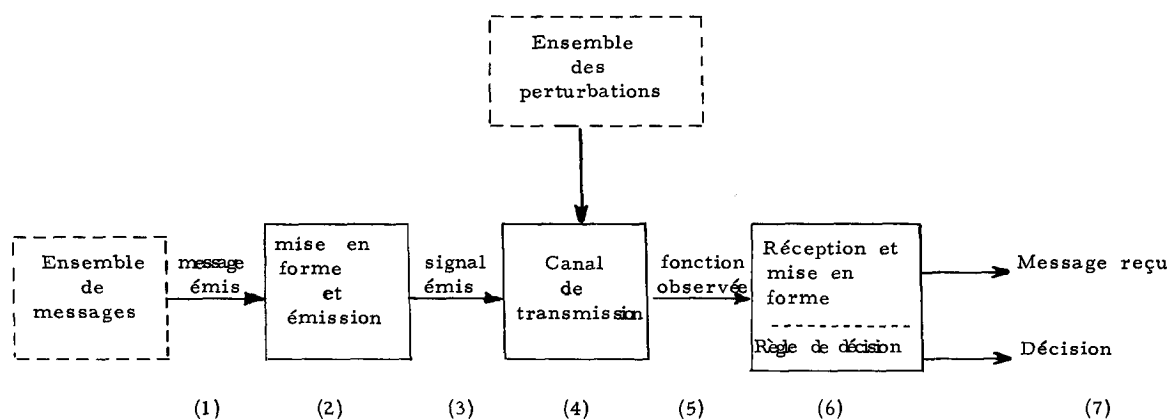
Ensemble des perturbations

Ensemble de messages

message émis

mise en forme et émission

signal émis

Canal de transmission

fonction observée

Réception et mise en forme

Règle de décision

Message reçu

Décision

(1) (2) (3) (4) (5) (6) (7)